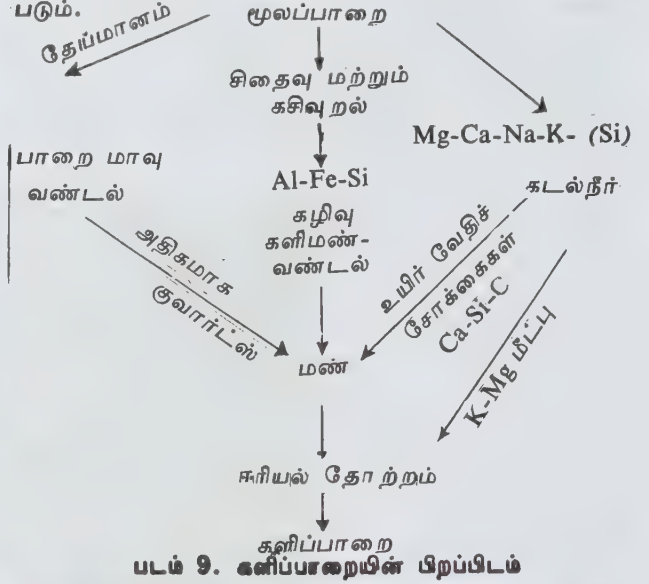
படும்.

மூலப்பாறை

தேய்மானம்

சிதைவு மற்றும் கசிவுறல்

Mg-Ca-Na-K- (Si)

பாறை மாவு வண்டல்

Al-Fe-Si

கடல்நீர்

கழிவு களிமண்-வண்டல்

அதிகமாக குவார்ட்ஸ்

உயிர் வேதிச் சேர்க்கைகள் Ca-Si-C

மண்

K-Mg மீட்பு

ஈரியல் தோற்றம்

களிப்பாறை

படம் 9. களிப்பாறையின் பிறப்பிடம்